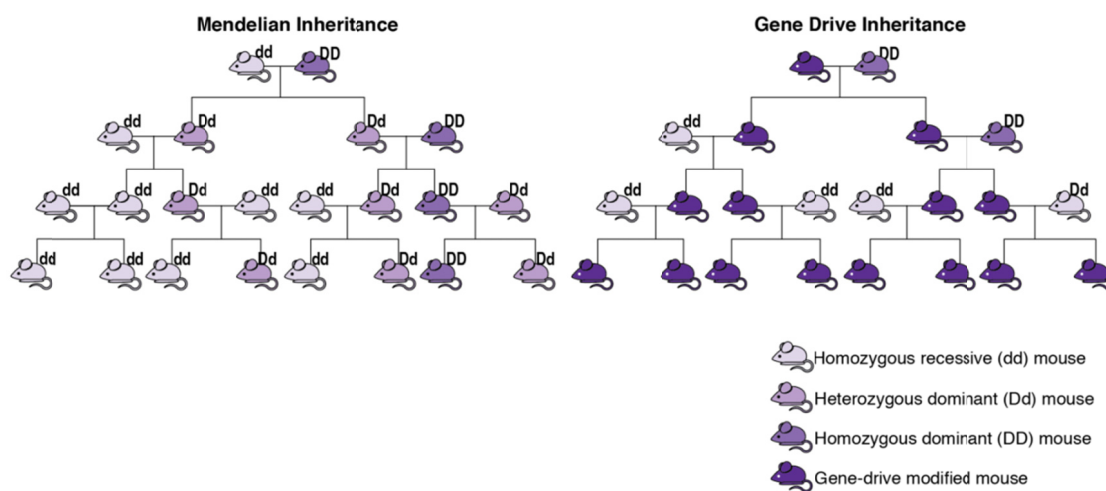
Mendelian Inheritance

dd DD

dd Dd Dd DD

dd dd Dd dd dd Dd DD Dd

dd dd dd Dd dd Dd DD Dd

Gene Drive Inheritance

DD

dd DD

dd dd dd Dd

Homozygous recessive (dd) mouse

Heterozygous dominant (Dd) mouse

Homozygous dominant (DD) mouse

Gene-drive modified mouse